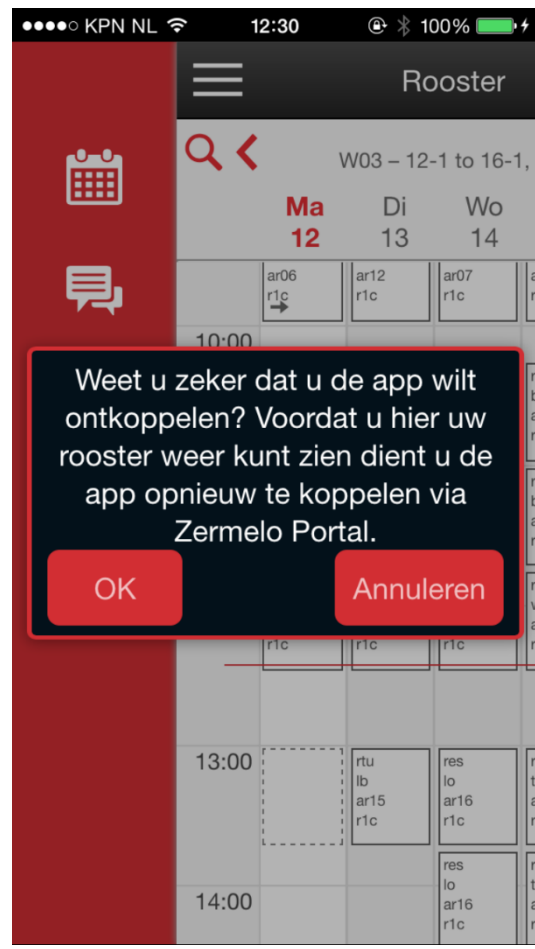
●●●●○ KPN NL 12:30 100%

Rooster

W03 – 12-1 to 16-1,

Ma 12 | Di 13 | Wo 14

ar06
r1c

ar12
r1c

ar07
r1c

10:00

Weet u zeker dat u de app wilt ontkoppelen? Voordat u hier uw rooster weer kunt zien dient u de app opnieuw te koppelen via Zermelo Portal.

OK

Annuleren

r1c
r1c
r1c

13:00

rtu
lb
ar15
r1c

res
lo
ar16
r1c

res
lo
ar16
r1c

14:00